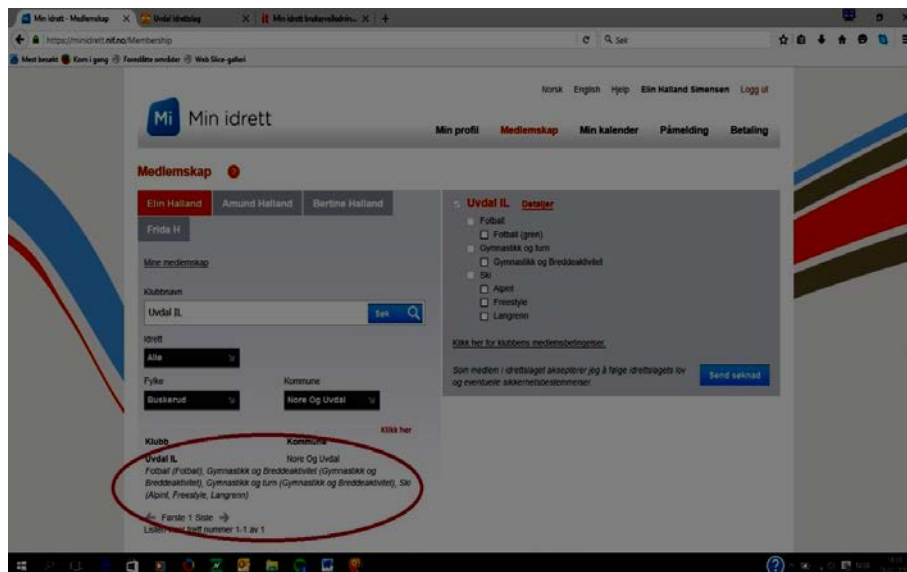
Min idrett - Medlemskap | Uvdal Idrettslag | Min idrett brukerveiledning... | +

https://minidrett.nif.no/Membership

Søk

Mest besøkt | Kom i gang | Foreslåtte områder | Web Slice-galleri

Norsk English Hjelp Elin Halland Simensen Logg ut

Mi Min idrett

Min profil Medlemskap Min kalender Påmelding Betaling

Medlemskap

Elin Halland | Amund Halland | Bertine Halland

Frida H

Mine medlemskap

Klubbnavn

Uvdal IL

Søk

Idrett

Alle

Fylke

Buskerud

Kommune

Nore Og Uvdal

Klikk her

Klubb | Kommune

Uvdal IL | Nore Og Uvdal

Fotball (Fotball), Gymnastikk og Breddeaktivitet (Gymnastikk og Breddeaktivitet), Gymnastikk og turn (Gymnastikk og Breddeaktivitet), Ski (Alpint, Freestyle, Langrenn)

Første 1 Siste

Listen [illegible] treff nummer 1-1 av 1

Uvdal IL Detaljer

Fotball

Fotball (gren)

Gymnastikk og turn

Gymnastikk og Breddeaktivitet

Ski

Alpint

Freestyle

Langrenn

Klikk her for klubbens medlemsbetingelser.

Som medlem i idrettslaget aksepterer jeg å følge idrettslagets lov og eventuelle sikkerhetsbestemmelser.

Send søknad